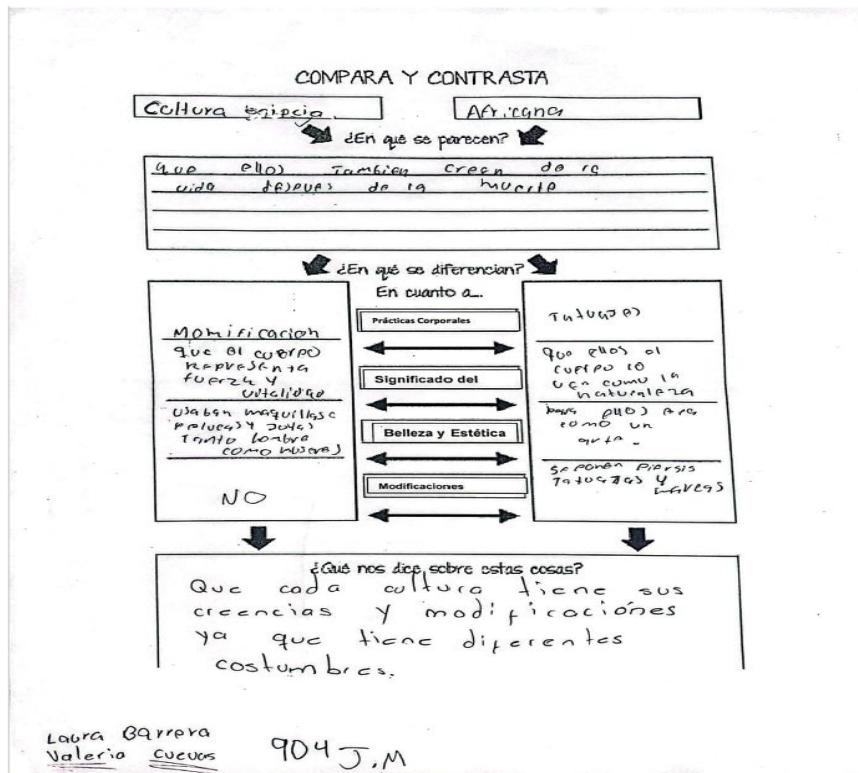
COMPARA Y CONTRASTA

Cultura Egipcia

Africana

¿En qué se parecen?

que ellos Tambien creen de la vida despues de la muerte

¿En qué se diferencian?

En cuanto a...

Momificacion

que el cuerpo representa fuerza y vitalidad

Usaban maquillaje pelucas y joyas Tanto hombre como mujeres

NO

Prácticas Corporales

Significado del

Belleza y Estética

Modificaciones

Tatuajes

que ellos el cuerpo lo ven como la naturaleza

para ellos era como un arte.

se ponen piersis tatuajes y llaves

¿Qué nos dice sobre estas cosas?

Que cada cultura tiene sus creencias y modificaciónes ya que tiene diferentes costumbres.

Laura Barrera
Valeria Cuevas

904 J.M